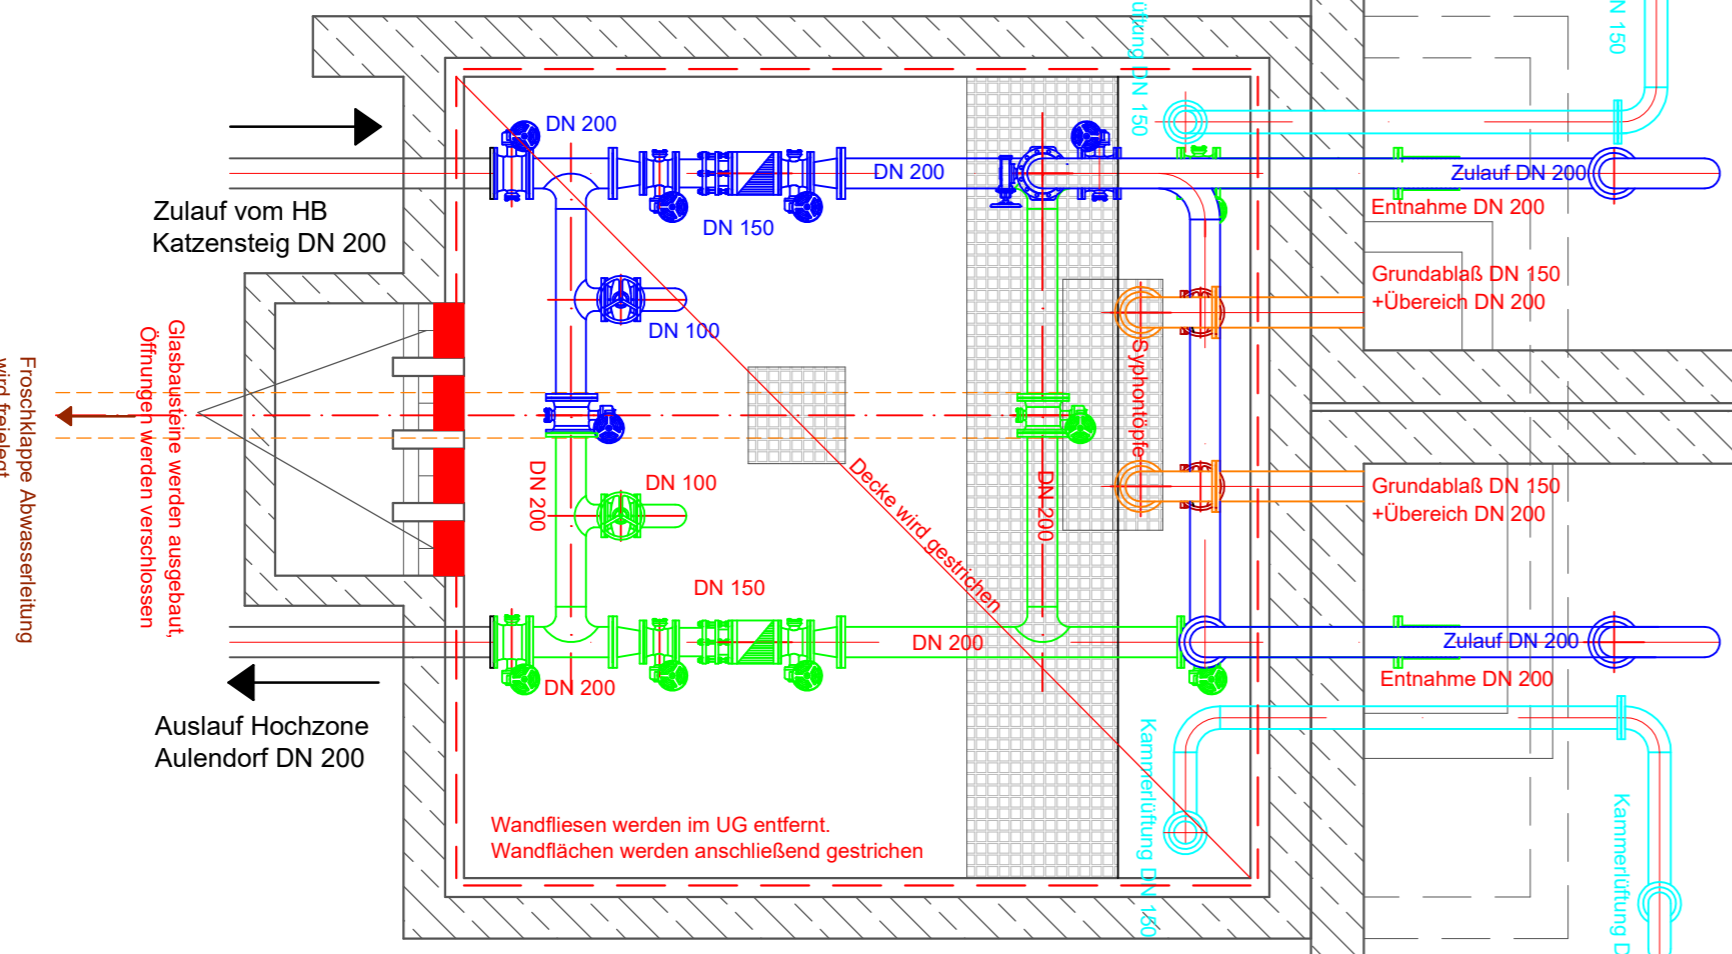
Zulauf vom HB Katzensteig DN 200

Auslauf Hochzone Aulendorf DN 200

Froschklappe Abwasserleitung wird freigelegt

Glasbausteine werden ausgebaut, Öffnungen werden verschlossen

DN 200

DN 150

DN 200

DN 100

DN 100

DN 200

DN 150

DN 200

DN 200

DN 200

Decke wird gestrichen

Syphontöpfe

ftung DN 150

N 150

Zulauf DN 200

Entnahme DN 200

Grundablaß DN 150 +Übereich DN 200

Grundablaß DN 150 +Übereich DN 200

Zulauf DN 200

Entnahme DN 200

Kammerlüftung DN 150

Kammerlüftung D

Wandfliesen werden im UG entfernt.
Wandflächen werden anschließend gestrichen